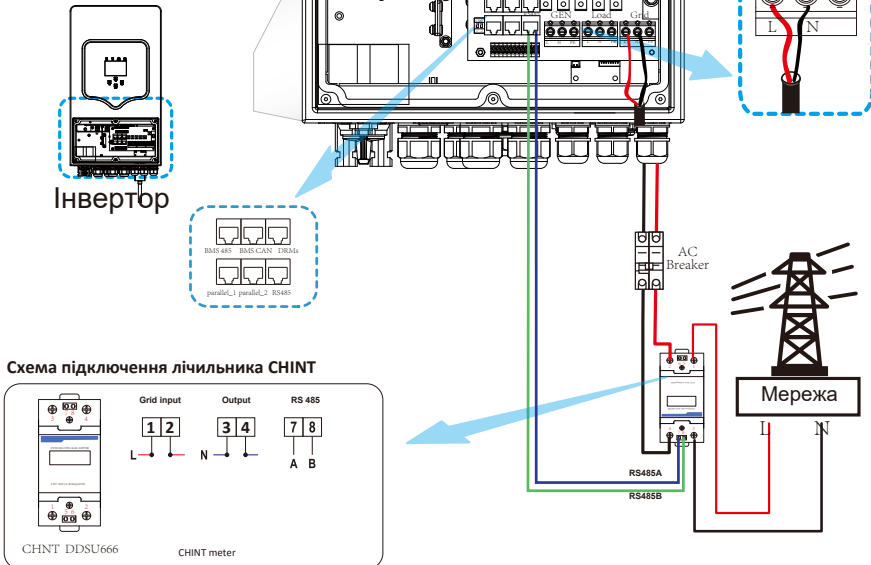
GEN Load Grid

L N

Інвертор

BMS 485 BMS CAN DRMs
parallel_1 parallel_2 RS485

AC Breaker

Схема підключення лічильника CHINT

Grid input
1 2
L

Output
3 4
N

RS 485
7 8
A B

CHNT DDSU666

CHINT meter

Мережа
L N

RS485A
RS485B